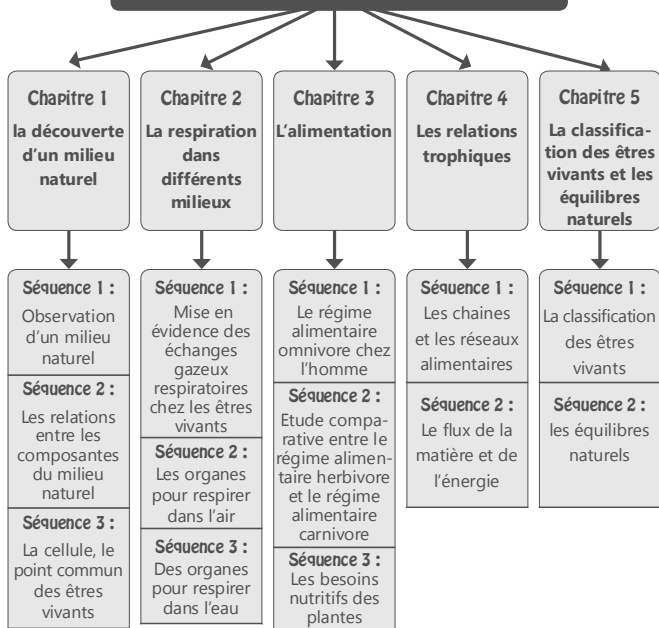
Chapitre 1
la découverte d'un milieu naturel

Séquence 1 :
Observation d'un milieu naturel

Séquence 2 :
Les relations entre les composantes du milieu naturel

Séquence 3 :
La cellule, le point commun des êtres vivants

Chapitre 2
La respiration dans différents milieux

Séquence 1 :
Mise en évidence des échanges gazeux respiratoires chez les êtres vivants

Séquence 2 :
Les organes pour respirer dans l'air

Séquence 3 :
Des organes pour respirer dans l'eau

Chapitre 3
L'alimentation

Séquence 1 :
Le régime alimentaire omnivore chez l'homme

Séquence 2 :
Etude comparative entre le régime alimentaire herbivore et le régime alimentaire carnivore

Séquence 3 :
Les besoins nutritifs des plantes

Chapitre 4
Les relations trophiques

Séquence 1 :
Les chaines et les réseaux alimentaires

Séquence 2 :
Le flux de la matière et de l'énergie

Chapitre 5
La classification des êtres vivants et les équilibres naturels

Séquence 1 :
La classification des êtres vivants

Séquence 2 :
les équilibres naturels